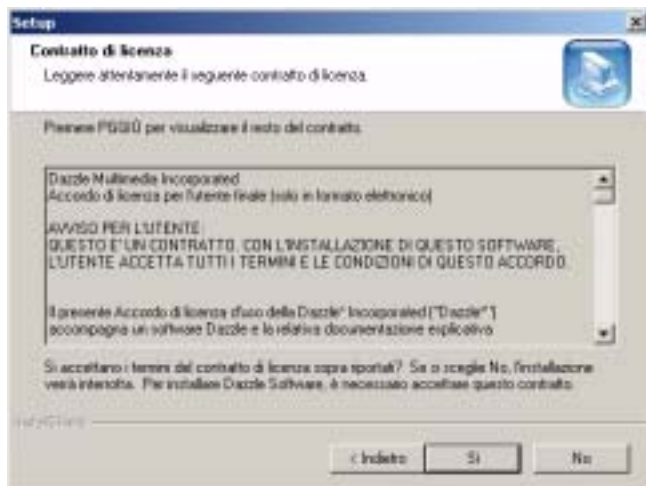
Setup

Contratto di licenza

Leggere attentamente il seguente contratto di licenza.

Premere PGGIÙ per visualizzare il resto del contratto.

Dazzle Multimedia Incorporated
Accordo di licenza per l'utente finale (solo in formato elettronico)

AVVISO PER L'UTENTE
QUESTO E' UN CONTRATTO. CON L'INSTALLAZIONE DI QUESTO SOFTWARE, L'UTENTE ACCETTA TUTTI I TERMINI E LE CONDIZIONI DI QUESTO ACCORDO.

Il presente Accordo di licenza d'uso della Dazzle* Incorporated ("Dazzle") accompagna un software Dazzle e la relativa documentazione esplicativa

Si accettano i termini del contratto di licenza sopra riportati? Se si sceglie No, l'installazione verrà interrotta. Per installare Dazzle Software, è necessario accettare questo contratto.

InstallShield

< Indietro    Sì    No